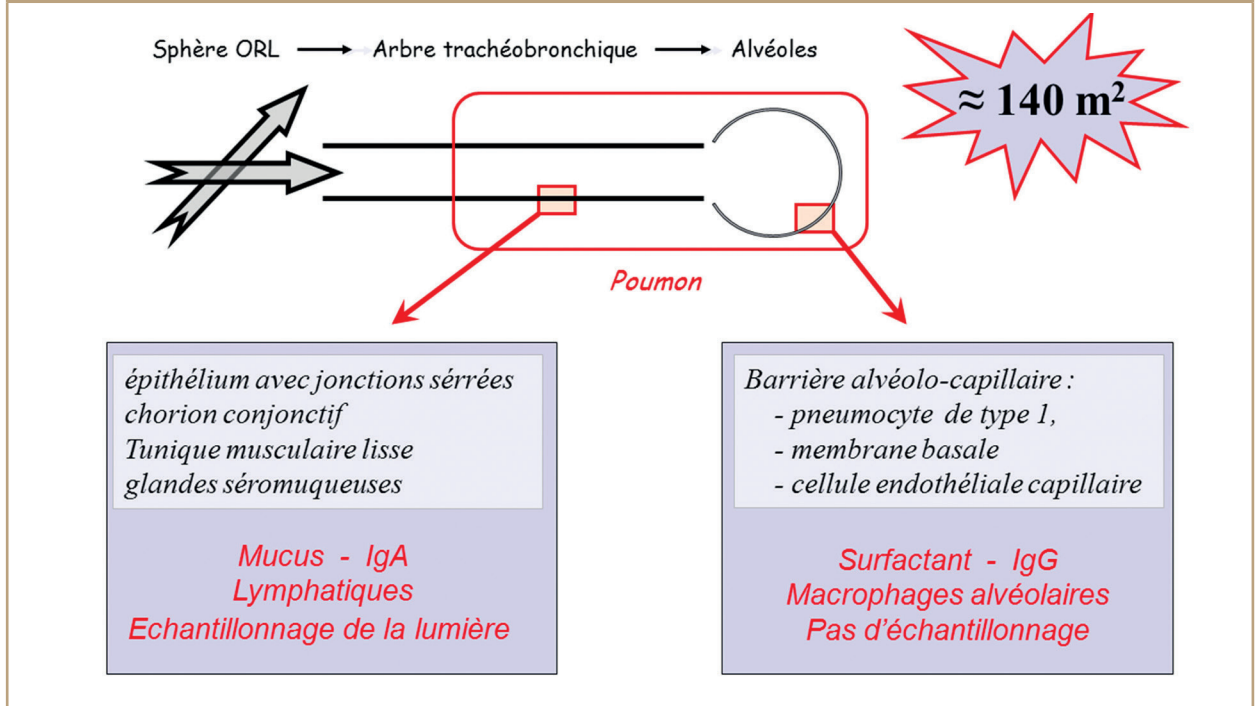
Sphère ORL → Arbre trachéobronchique → Alvéoles

≈ 140 m²

Poumon

épithélium avec jonctions sérrées
chorion conjonctif
Tunique musculaire lisse
glandes séromuqueuses

Mucus - IgA
Lymphatiques
Echantillonnage de la lumière

Barrière alvéolo-capillaire :
- pneumocyte de type 1,
- membrane basale
- cellule endothéliale capillaire

Surfactant - IgG
Macrophages alvéolaires
Pas d'échantillonnage